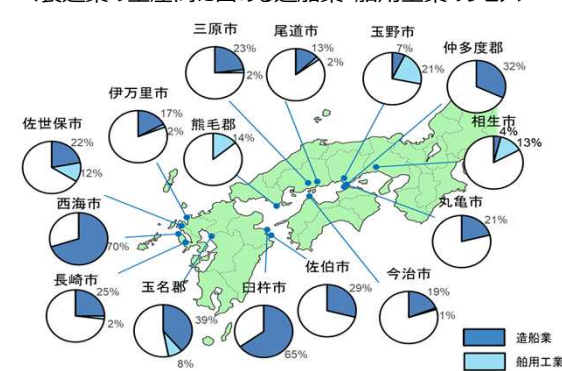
（製造業の生産額に占める造船業・舶用工業の割合）

三原市 23% 2%
尾道市 13% 2%
玉野市 7% 21%
仲多度郡 32%
伊万里市 17% 2%
熊毛郡 14%
相生市 4% 13%
佐世保市 22% 12%
西海市 70%
丸亀市 21%
長崎市 25% 2%
玉名郡 39% 8%
臼杵市 65%
佐伯市 29%
今治市 19% 1%

造船業
舶用工業